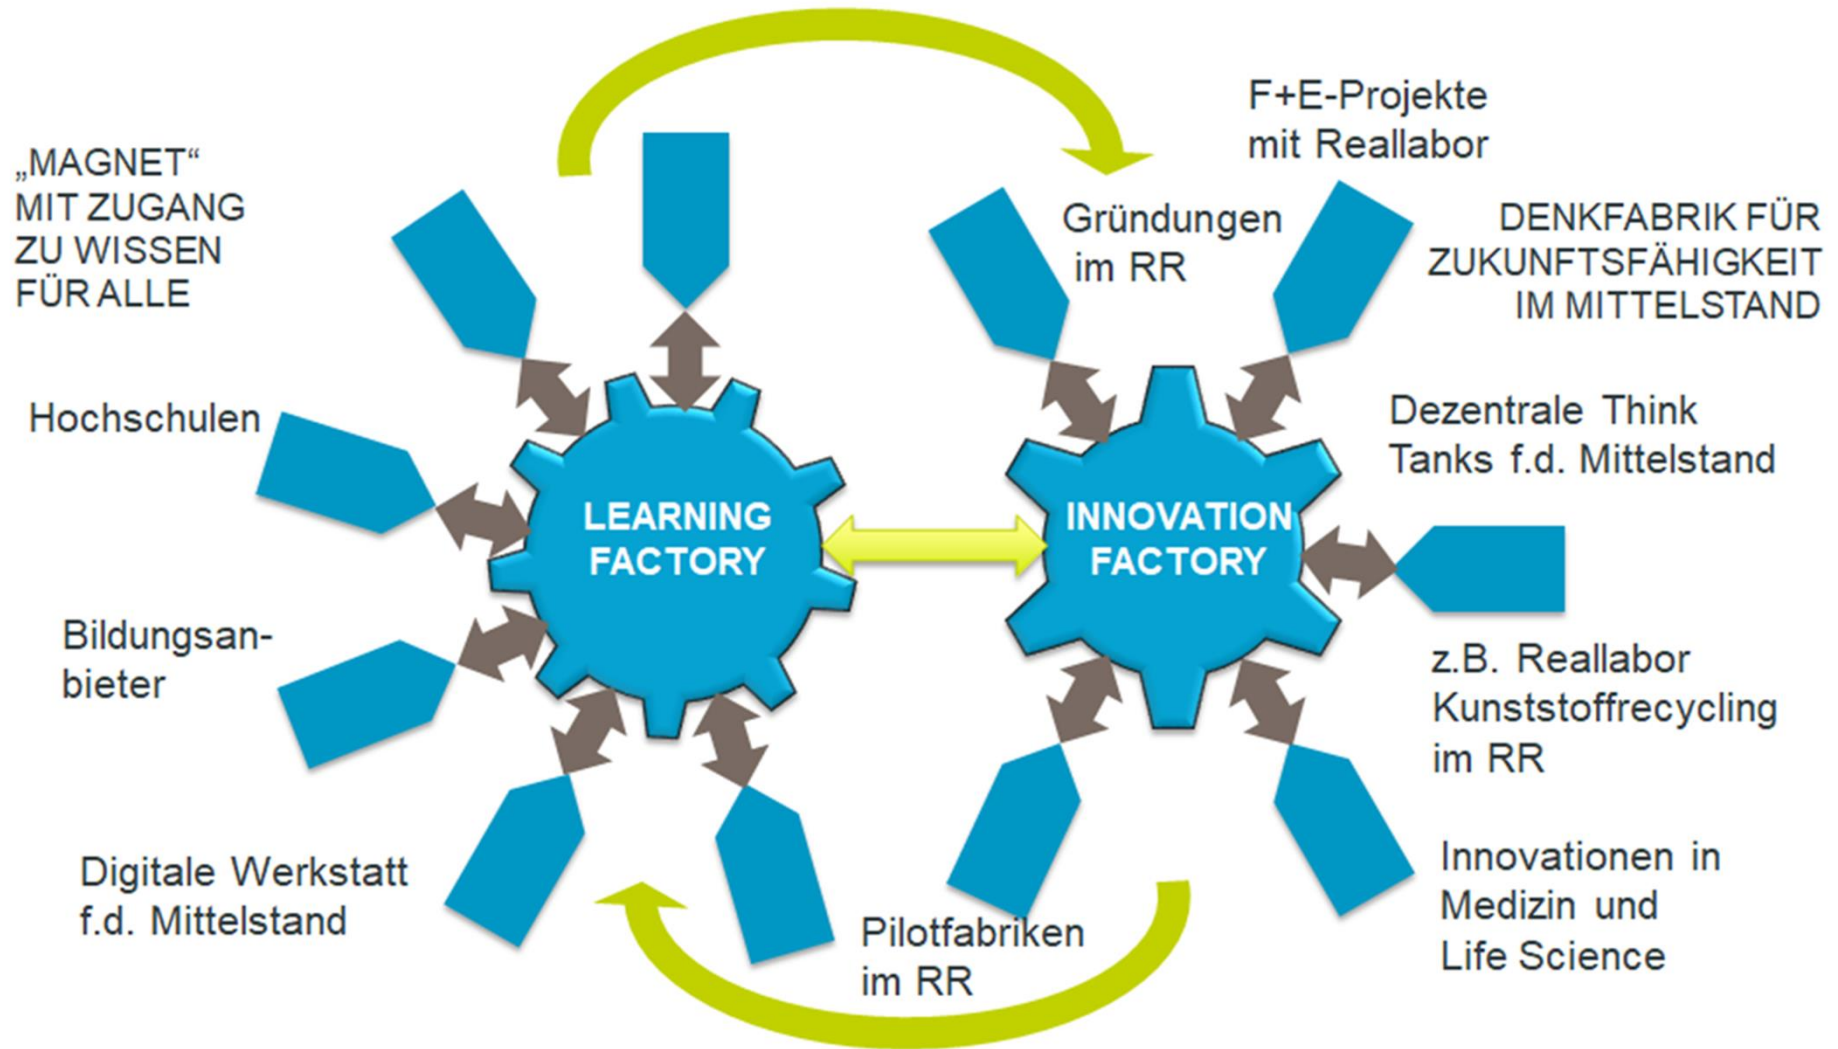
„MAGNET“ MIT ZUGANG ZU WISSEN FÜR ALLE

Hochschulen

Bildungsanbieter

Digitale Werkstatt f.d. Mittelstand

LEARNING FACTORY

INNOVATION FACTORY

F+E-Projekte mit Reallabor

Gründungen im RR

DENKFABRIK FÜR ZUKUNFTSFÄHIGKEIT IM MITTELSTAND

Dezentrale Think Tanks f.d. Mittelstand

z.B. Reallabor Kunststoffrecycling im RR

Innovationen in Medizin und Life Science

Pilotfabriken im RR